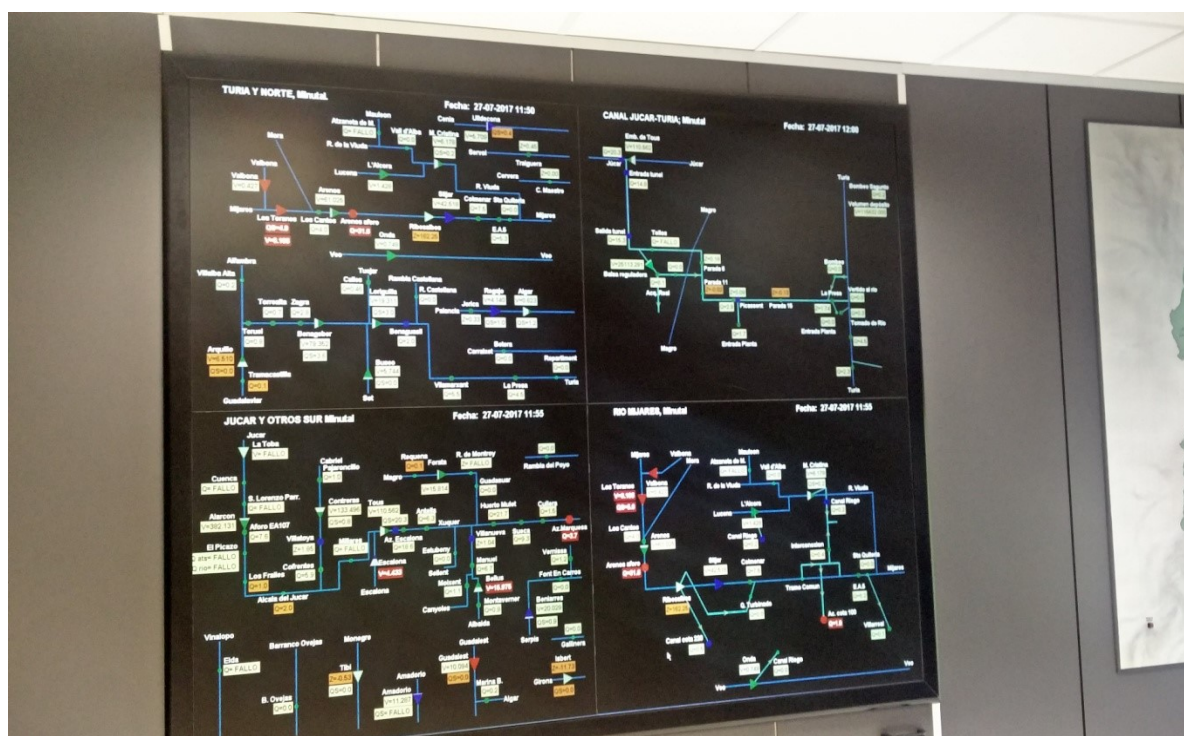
TURIA Y NORTE, Minutal

Fecha: 27-07-2017 11:50

Mora
Valbona
Mijares
Los Toranes
Q=FALLO
Alcanar
Arenos
Vall d'Alba
Cenia
Ulldecona
Lucena
L'Alcora
Sichar
Villareal
Mijares
Vive
Alfambra
Villalba Alta
Torredilla
Zagra
Teruel
Arquillo
Tramacastilla
Guadalaviar
Benagéber
Loriguilla
Tuejar
Bugarra
Turia
Valencia
La Presa
Turia

CANAL JUCAR-TURIA, Minutal

Fecha: 27-07-2017 12:00

Júcar
Júcar
Salida tunel
Tous
Magro
Turia
Magro

JUCAR Y OTROS SUR Minutal

Fecha: 27-07-2017 11:55

Jucar
La Toba
V= FALLO
Cuenca
Q= FALLO
Alarcon
El Picazo
Los Frailes
Alcala del Jucar
Contreras
Tous
Xuquer
Escalona
Magro
Forata
Sueca
Cullera
Vinalopo
Elda
Q= FALLO
Barranco Ovejas
B. Ovejas
Monegro
Tibi
Amadorio
Amadorio
Guadalest
Guadalest
Isbert
Girona
Marina B.
Algar

RIO MIJARES, Minutal

Fecha: 27-07-2017 11:55

Mijares
Valbona
Los Toranes
Los Cantos
Arenos
Mijares
Vall d'Alba
Lucena
L'Alcora
Sichar
Villareal
Onda
Canal Cota 220
Vive